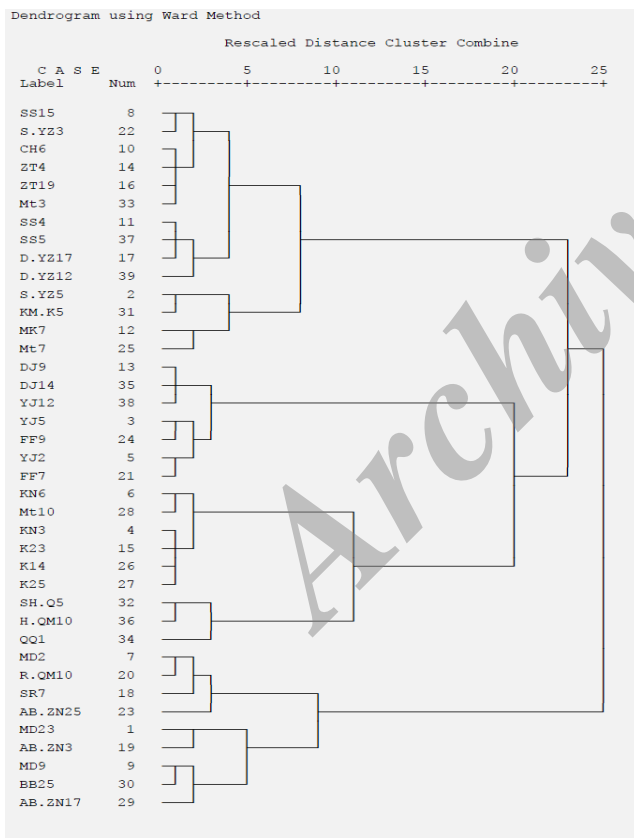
Dendrogram using Ward Method

Rescaled Distance Cluster Combine

| C A S E Label | Num |
|---|---|
| SS15 | 8 |
| S.YZ3 | 22 |
| CH6 | 10 |
| ZT4 | 14 |
| ZT19 | 16 |
| Mt3 | 33 |
| SS4 | 11 |
| SS5 | 37 |
| D.YZ17 | 17 |
| D.YZ12 | 39 |
| S.YZ5 | 2 |
| KM.K5 | 31 |
| MK7 | 12 |
| Mt7 | 25 |
| DJ9 | 13 |
| DJ14 | 35 |
| YJ12 | 38 |
| YJ5 | 3 |
| FF9 | 24 |
| YJ2 | 5 |
| FF7 | 21 |
| KN6 | 6 |
| Mt10 | 28 |
| KN3 | 4 |
| K23 | 15 |
| K14 | 26 |
| K25 | 27 |
| SH.Q5 | 32 |
| H.QM10 | 36 |
| QQ1 | 34 |
| MD2 | 7 |
| R.QM10 | 20 |
| SR7 | 18 |
| AB.ZN25 | 23 |
| MD23 | 1 |
| AB.ZN3 | 19 |
| MD9 | 9 |
| BB25 | 30 |
| AB.ZN17 | 29 |

0 5 10 15 20 25

Archiv